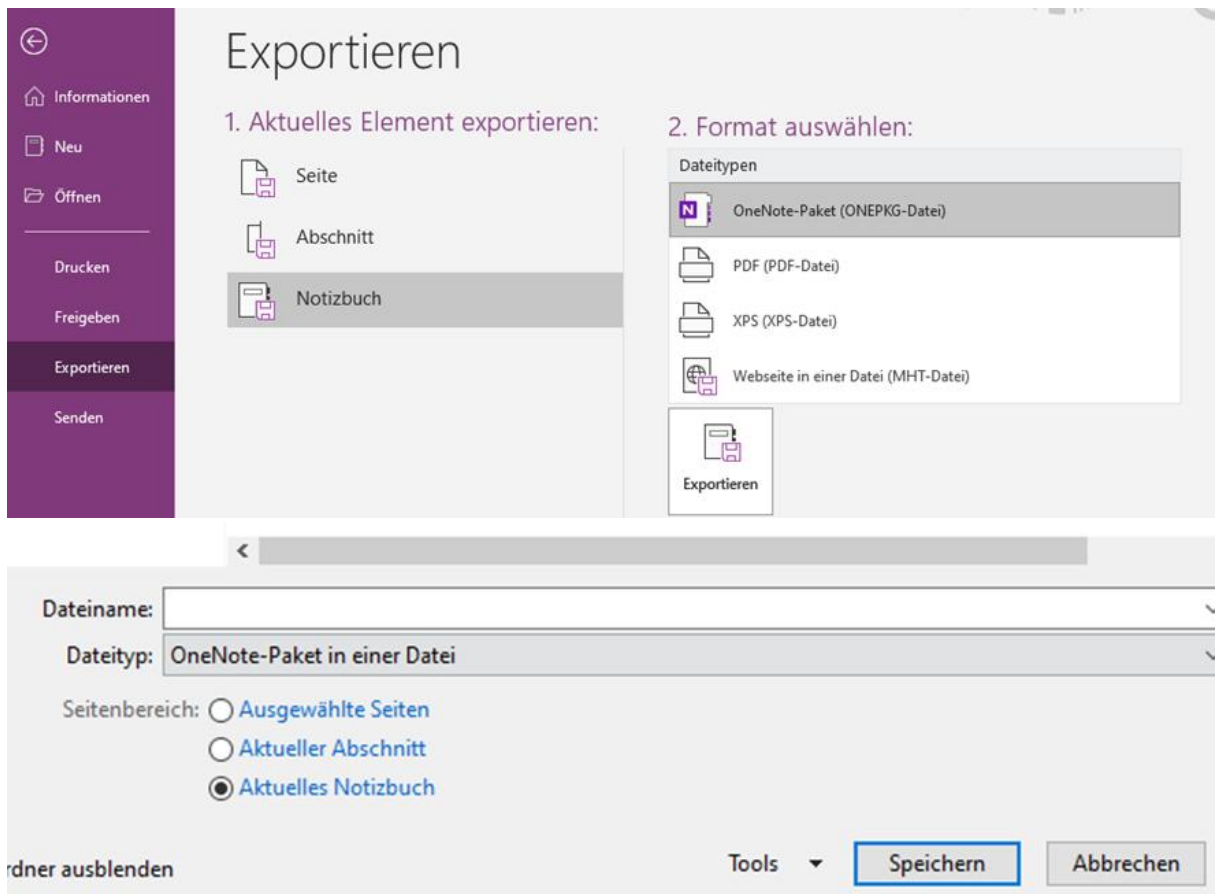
Informationen
Neu
Öffnen
Drucken
Freigeben
Exportieren
Senden

Exportieren

1. Aktuelles Element exportieren:
Seite
Abschnitt
Notizbuch

2. Format auswählen:
Dateitypen
OneNote-Paket (ONEPKG-Datei)
PDF (PDF-Datei)
XPS (XPS-Datei)
Webseite in einer Datei (MHT-Datei)
Exportieren

Dateiname:
Dateityp: OneNote-Paket in einer Datei
Seitenbereich: Ausgewählte Seiten
Aktueller Abschnitt
Aktuelles Notizbuch

rdner ausblenden
Tools
Speichern
Abbrechen